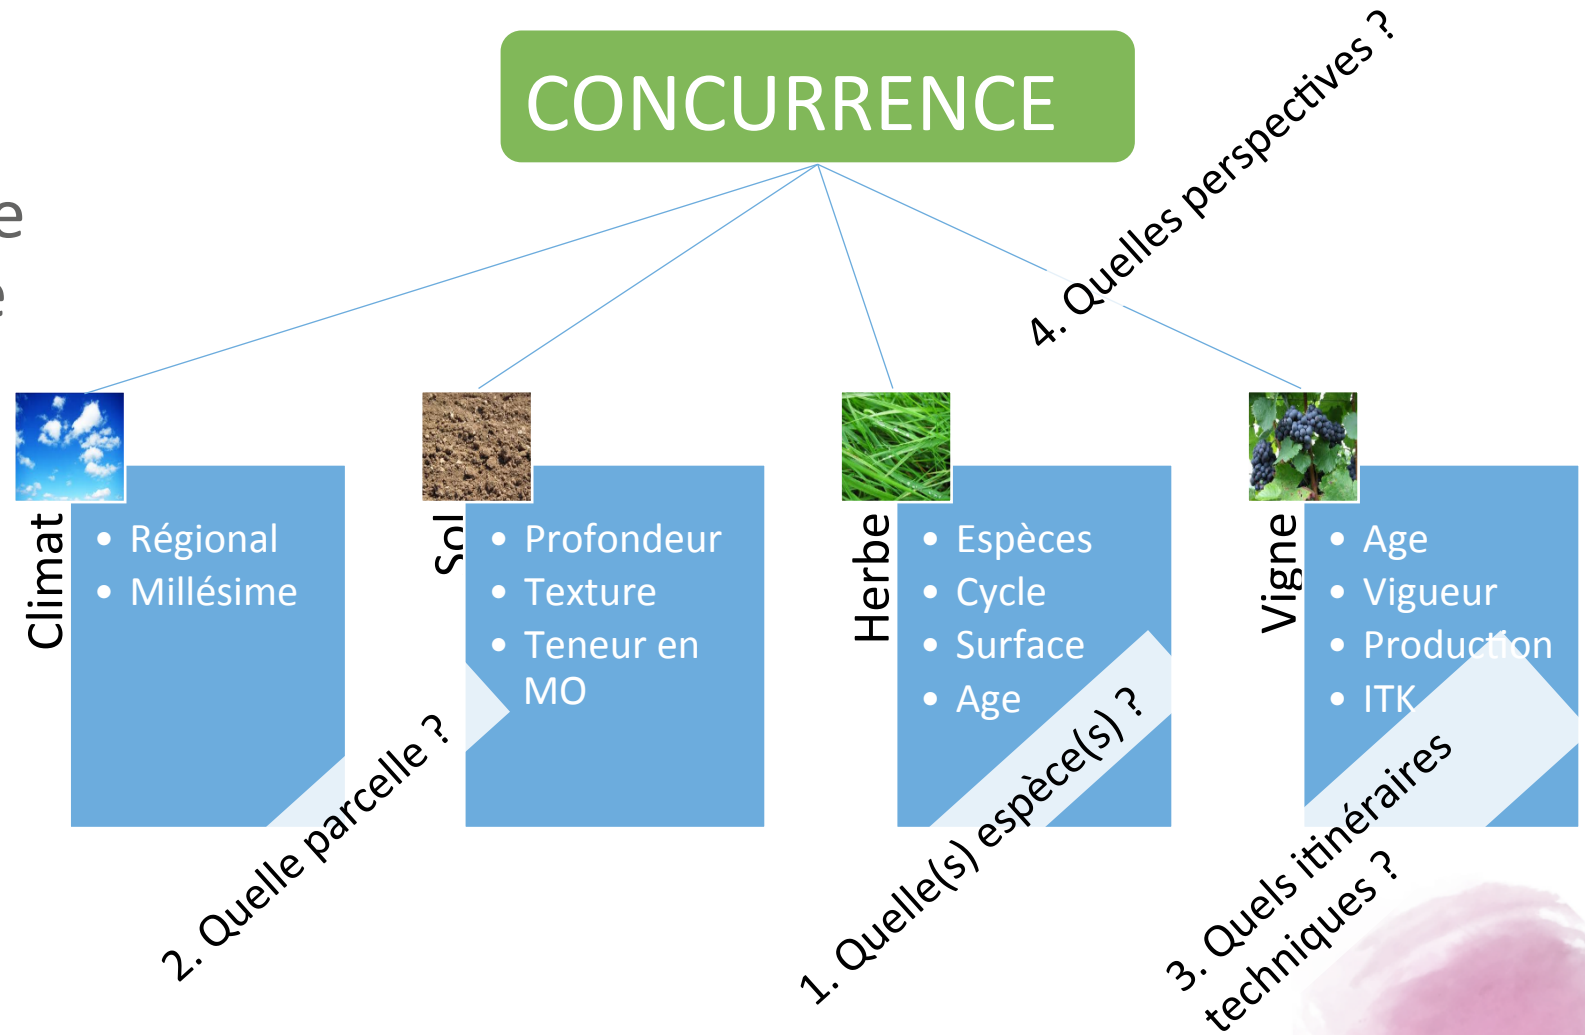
CONCURRENCE

4. Quelles perspectives ?

Climat
- Régional
- Millésime

Sol
- Profondeur
- Texture
- Teneur en MO

Herbe
- Espèces
- Cycle
- Surface
- Age

Vigne
- Age
- Vigueur
- Production
- ITK

2. Quelle parcelle ?

1. Quelle(s) espèce(s) ?

3. Quels itinéraires techniques ?